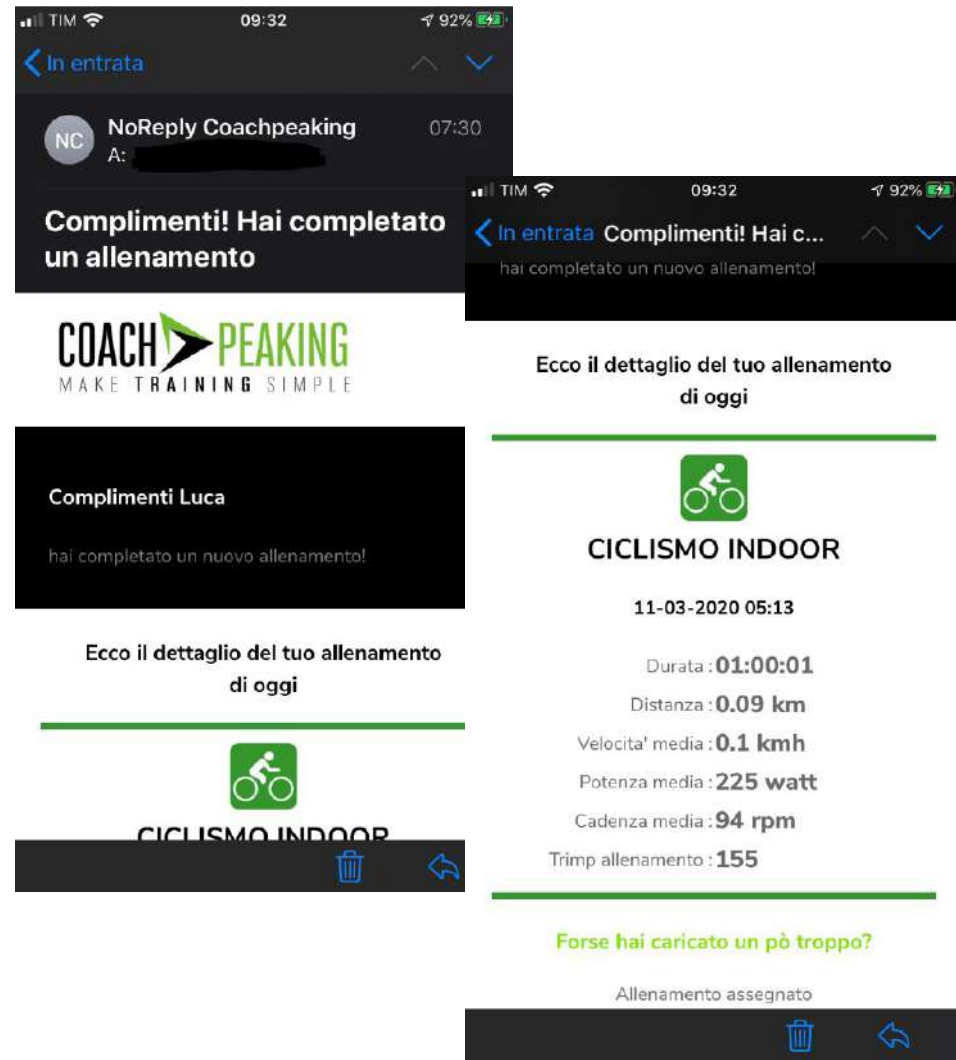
TIM 09:32 92%

In entrata

NC NoReply Coachpeaking 07:30
A:

Complimenti! Hai completato un allenamento

COACH PEAKING
MAKE TRAINING SIMPLE

Complimenti Luca

hai completato un nuovo allenamento!

Ecco il dettaglio del tuo allenamento di oggi

CICLISMO INDOOR

TIM 09:32 92%

In entrata Complimenti! Hai c...

hai completato un nuovo allenamento!

Ecco il dettaglio del tuo allenamento di oggi

CICLISMO INDOOR

11-03-2020 05:13

Durata : 01:00:01
Distanza : 0.09 km
Velocita' media : 0.1 kmh
Potenza media : 225 watt
Cadenza media : 94 rpm
Trimp allenamento : 155

Forse hai caricato un pò troppo?

Allenamento assegnato